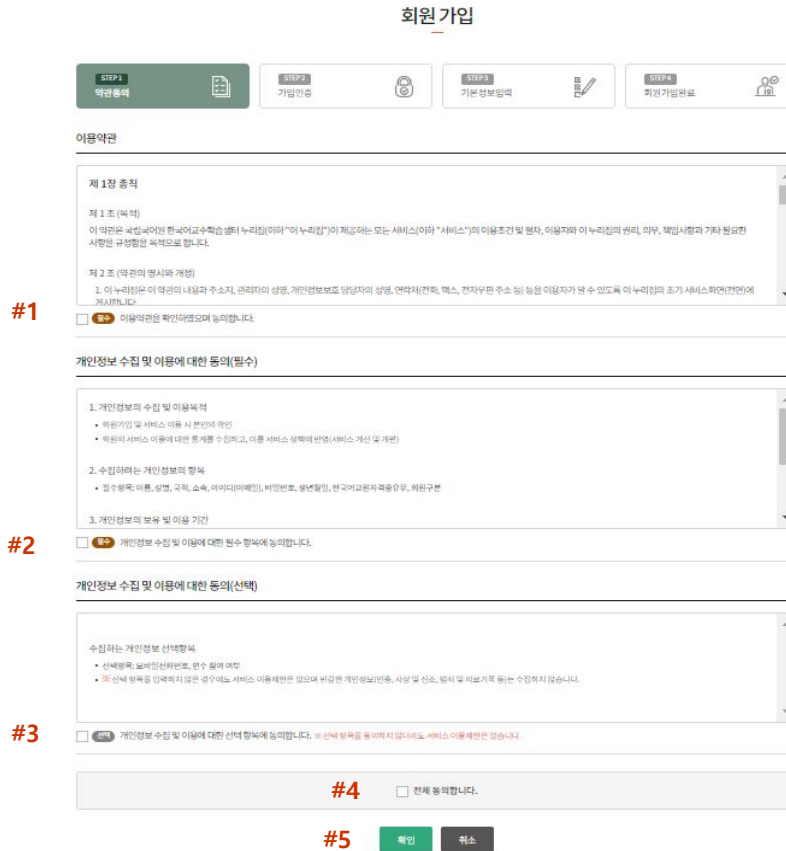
회원 가입

STEP 1
약관동의

STEP 2
가입인증

STEP 3
기본정보입력

STEP 4
회원가입완료

이용약관

제 1장 총칙

제 1 조 (목적)
이 약관은 국립국어원 한국어교수학습샘터 누리집(이하 "이 누리집")이 제공하는 모든 서비스(이하 "서비스")의 이용조건 및 절차, 이용자와 이 누리집의 권리, 의무, 책임사항과 기타 필요한 사항을 규정함을 목적으로 합니다.

제 2 조 (약관의 명시와 개정)
1. 이 누리집은 이 약관의 내용과 주소지, 관리자의 성명, 개인정보보호 담당자의 성명, 연락처(전화, 팩스, 전자우편 주소 등) 등을 이용자가 알 수 있도록 이 누리집의 초기 서비스화면(전면)에 게시합니다.

#1
필수 이용약관을 확인하였으며 동의합니다.

개인정보 수집 및 이용에 대한 동의(필수)

1. 개인정보의 수집 및 이용목적
• 회원가입 및 서비스 이용 시 본인의 확인
• 회원의 서비스 이용에 대한 통계를 수집하고, 이를 서비스 정책에 반영(서비스 개선 및 개편)

2. 수집하려는 개인정보의 항목
• 필수항목: 이름, 성별, 국적, 소속, 아이디(이메일), 비밀번호, 생년월일, 한국어교원자격증유무, 회원구분

3. 개인정보의 보유 및 이용 기간

#2
필수 개인정보 수집 및 이용에 대한 필수 항목에 동의합니다.

개인정보 수집 및 이용에 대한 동의(선택)

수집하는 개인정보 선택항목
• 선택항목: 보비밀선화번호, 뉴스 활용 여부
• ※ 선택 항목을 입력하지 않은 경우에도 서비스 이용제한은 없으며 민감한 개인정보(인종, 사상 및 신조, 범죄 및 의료기록 등)는 수집하지 않습니다.

#3
선택 개인정보 수집 및 이용에 대한 선택 항목에 동의합니다. ※ 선택 항목을 동의하지 않더라도 서비스 이용제한은 없습니다.

#4
전체 동의합니다.

#5
확인
취소